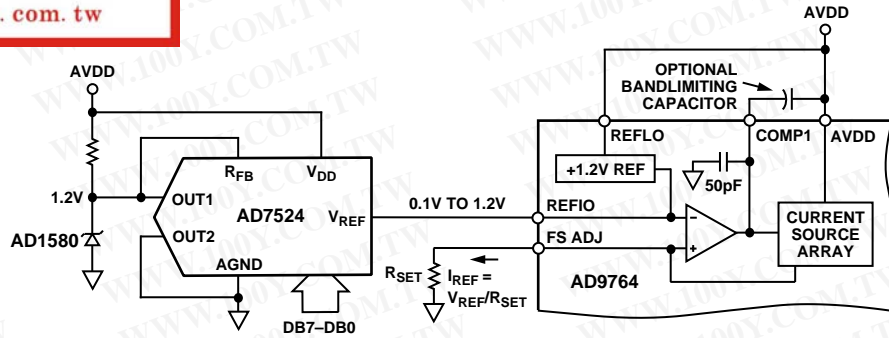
.com.tw

AVDD

AVDD

1.2V

AD1580

$R_{FB}$

$V_{DD}$

OUT1

OUT2

AD7524

$V_{REF}$

AGND

DB7–DB0

0.1V TO 1.2V

$R_{SET}$

$I_{REF}$ = $V_{REF}/R_{SET}$

OPTIONAL BANDLIMITING CAPACITOR

AVDD

REFLO

COMP1

AVDD

+1.2V REF

50pF

REFIO

FS ADJ

CURRENT SOURCE ARRAY

AD9764

WWW.100Y.COM.TW